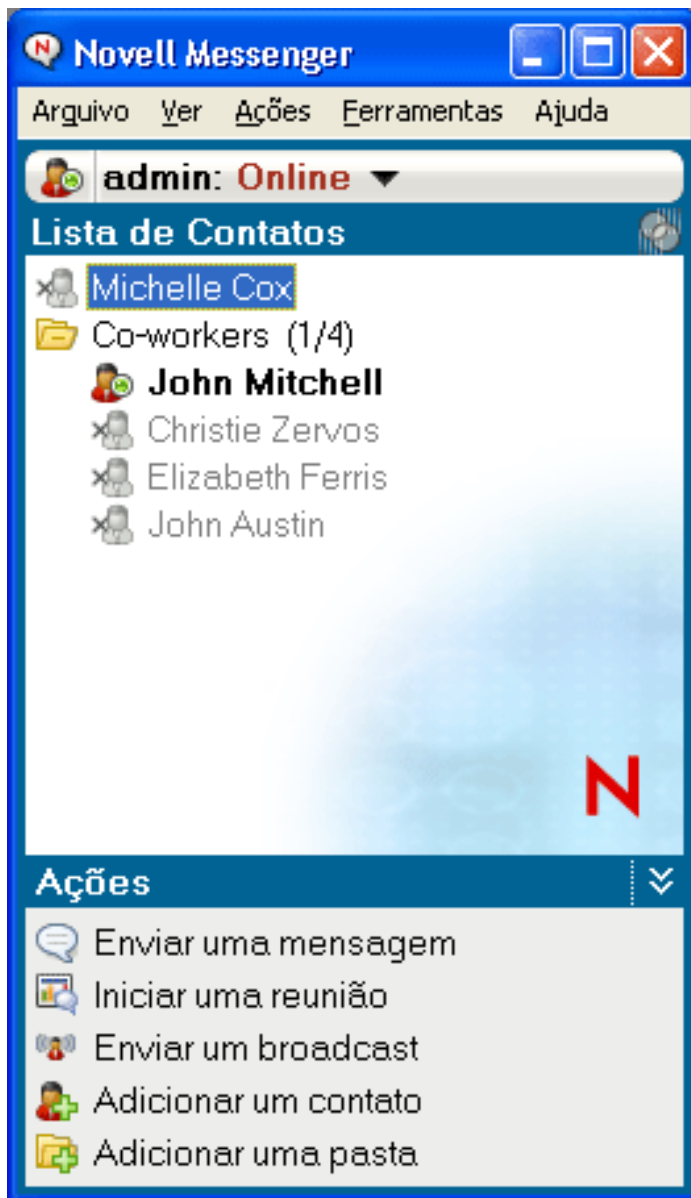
Novell Messenger

Arquivo Ver Ações Ferramentas Ajuda

admin: Online

Lista de Contatos

Michelle Cox
Co-workers (1/4)
John Mitchell
Christie Zervos
Elizabeth Ferris
John Austin

N

Ações

Enviar uma mensagem
Iniciar uma reunião
Enviar um broadcast
Adicionar um contato
Adicionar uma pasta